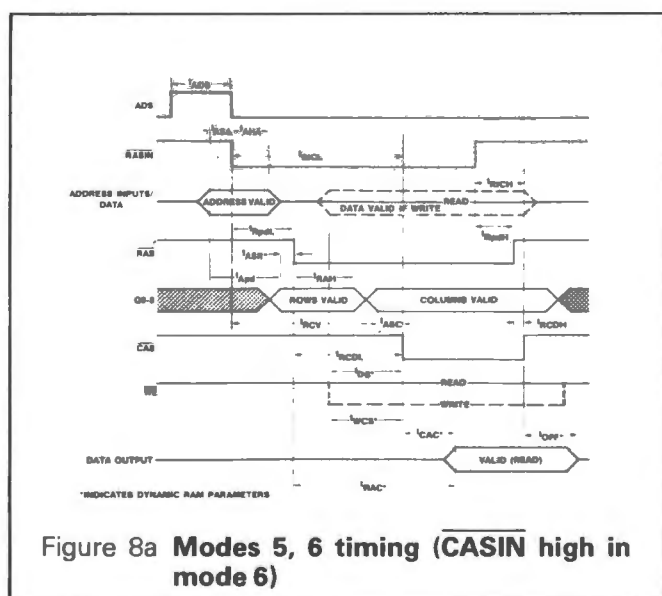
$t_{ADS}$

ADS

$t_{ASA}$ $t_{AHA}$

$\overline{RASIN}$

$t_{RICL}$

$t_{RICH}$

ADDRESS INPUTS/ DATA

ADDRESS VALID

READ

DATA VALID IF WRITE

$t_{RPDL}$

$t_{RPDH}$

$\overline{RAS}$

$t_{ASR}$*

$t_{APD}$

$t_{RAH}$*

Q0-8

ROWS VALID

COLUMNS VALID

$t_{RCV}$

$t_{ASC}$*

$t_{RCDH}$

$\overline{CAS}$

$t_{RCDL}$

$t_{DS}$*

$\overline{WE}$

READ

WRITE

$t_{WCS}$*

$t_{CAC}$*

$t_{OFF}$*

DATA OUTPUT

VALID (READ)

*INDICATES DYNAMIC RAM PARAMETERS

$t_{RAC}$*

Figure 8a **Modes 5, 6 timing ($\overline{CASIN}$ high in mode 6)**